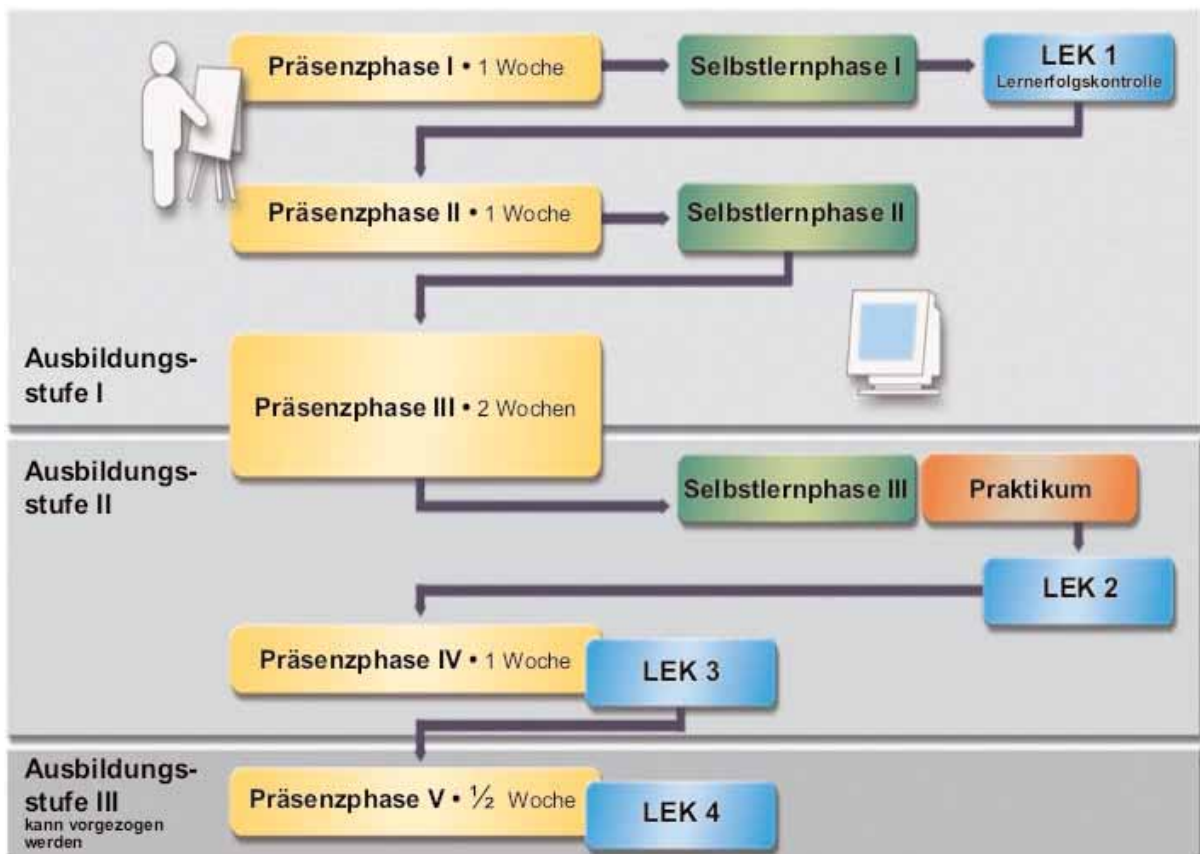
Präsenzphase I • 1 Woche

Selbstlernphase I

LEK 1
Lernerfolgskontrolle

Präsenzphase II • 1 Woche

Selbstlernphase II

Ausbildungsstufe I

Präsenzphase III • 2 Wochen

Ausbildungsstufe II

Selbstlernphase III

Praktikum

LEK 2

Präsenzphase IV • 1 Woche

LEK 3

Ausbildungsstufe III
kann vorgezogen werden

Präsenzphase V • $\frac{1}{2}$ Woche

LEK 4